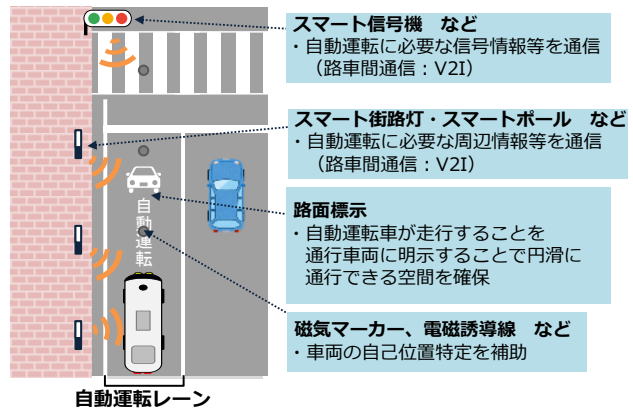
スマート信号機　など
・自動運転に必要な信号情報等を通信
（路車間通信：V2I）

スマート街路灯・スマートポール　など
・自動運転に必要な周辺情報等を通信
（路車間通信：V2I）

路面標示
・自動運転車が走行することを通行車両に明示することで円滑に通行できる空間を確保

磁気マーカー、電磁誘導線　など
・車両の自己位置特定を補助

自動運転

自動運転レーン